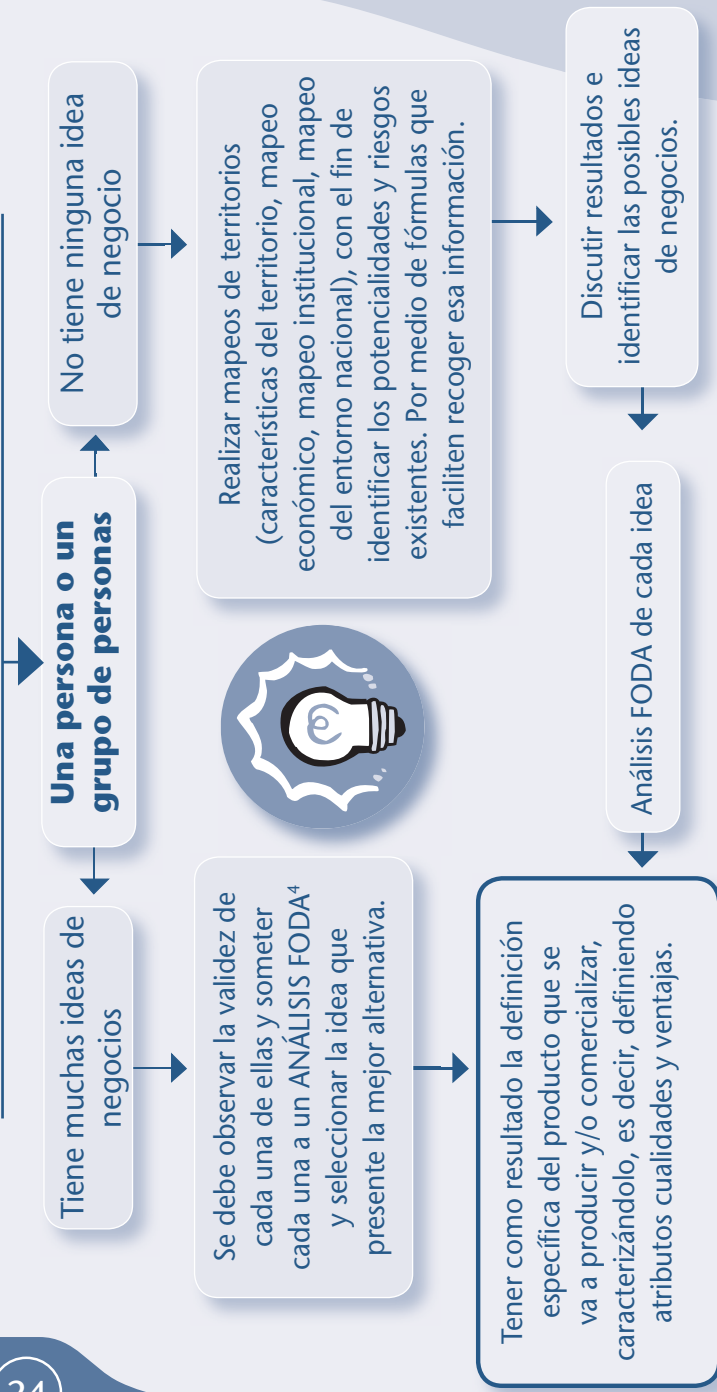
24

Una persona o un grupo de personas

Tiene muchas ideas de negocios

No tiene ninguna idea de negocio

Se debe observar la validez de cada una de ellas y someter cada una a un ANÁLISIS FODA$^4$ y seleccionar la idea que presente la mejor alternativa.

Realizar mapeos de territorios (características del territorio, mapeo económico, mapeo institucional, mapeo del entorno nacional), con el fin de identificar los potencialidades y riesgos existentes. Por medio de fórmulas que faciliten recoger esa información.

Discutir resultados e identificar las posibles ideas de negocios.

Análisis FODA de cada idea

Tener como resultado la definición específica del producto que se va a producir y/o comercializar, caracterizándolo, es decir, definiendo atributos cualidades y ventajas.